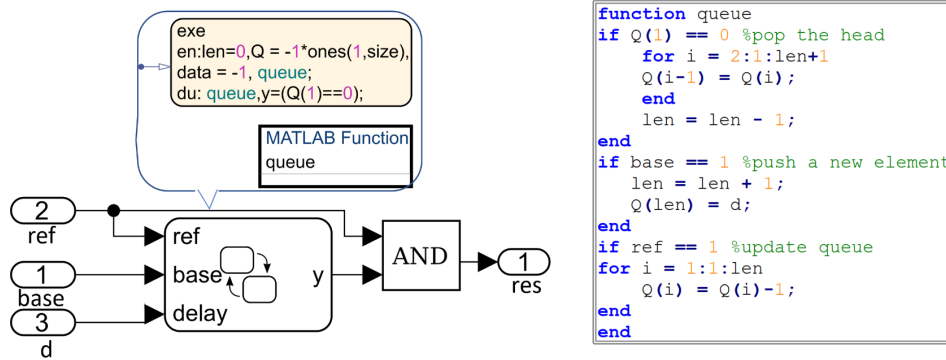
exe
en:len=0,Q = -1*ones(1,size),
data = -1, queue;
du: queue,y=(Q(1)==0);

MATLAB Function
queue

2
ref
1
base
3
d
ref
base
delay
y
AND
1
res

function queue
if Q(1) == 0 %pop the head
    for i = 2:1:len+1
    Q(i-1) = Q(i);
    end
    len = len - 1;
end
if base == 1 %push a new element
   len = len + 1;
   Q(len) = d;
end
if ref == 1 %update queue
for i = 1:1:len
   Q(i) = Q(i)-1;
end
end